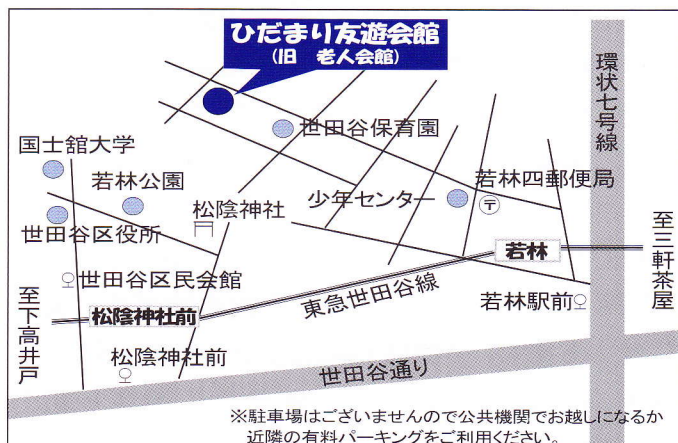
ひだまり友遊会館
(旧　老人会館)

環状七号線

世田谷保育園

国士舘大学

若林公園

若林四郵便局

少年センター

松陰神社

世田谷区役所

至三軒茶屋

若林

世田谷区民会館

東急世田谷線

至下高井戸

松陰神社前

若林駅前

松陰神社前

世田谷通り

※駐車場はございませんので公共機関でお越しになるか近隣の有料パーキングをご利用ください。